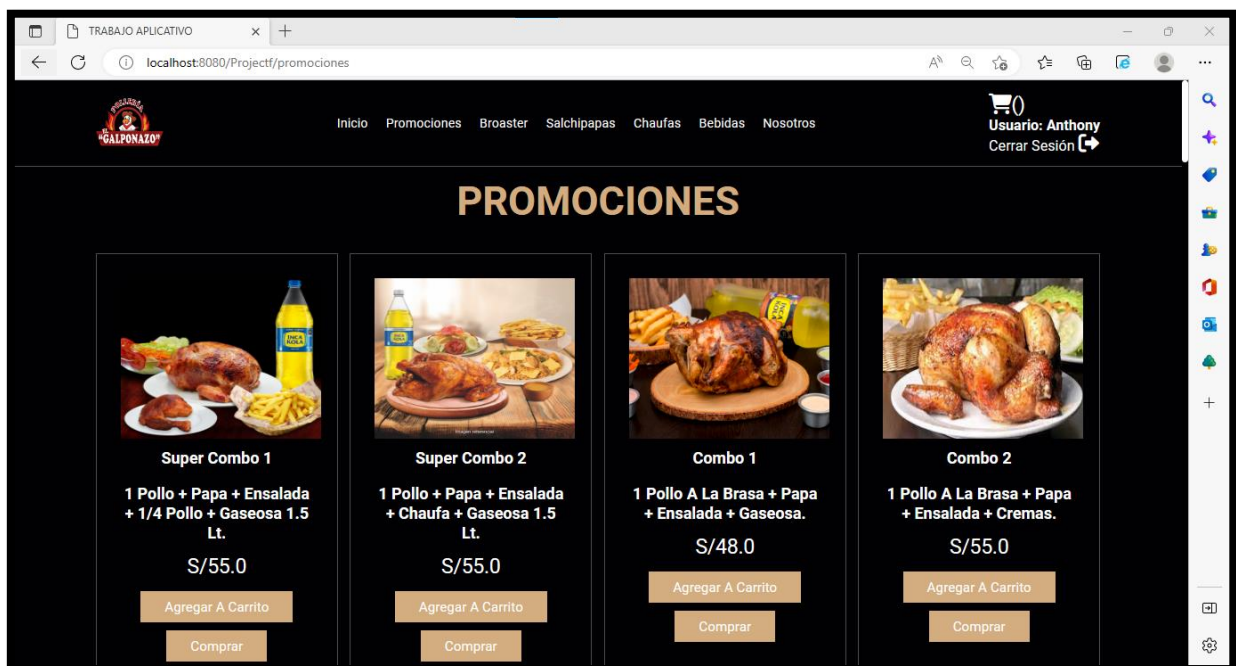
TRABAJO APLICATIVO

localhost:8080/Projectf/promociones

POLLERÍA EL GALPONAZO

Inicio Promociones Broaster Salchipapas Chaufas Bebidas Nosotros

0
Usuario: Anthony
Cerrar Sesión

PROMOCIONES

Super Combo 1

1 Pollo + Papa + Ensalada + 1/4 Pollo + Gaseosa 1.5 Lt.

S/55.0

Agregar A Carrito

Comprar

Super Combo 2

1 Pollo + Papa + Ensalada + Chaufa + Gaseosa 1.5 Lt.

S/55.0

Agregar A Carrito

Comprar

Combo 1

1 Pollo A La Brasa + Papa + Ensalada + Gaseosa.

S/48.0

Agregar A Carrito

Comprar

Combo 2

1 Pollo A La Brasa + Papa + Ensalada + Cremas.

S/55.0

Agregar A Carrito

Comprar